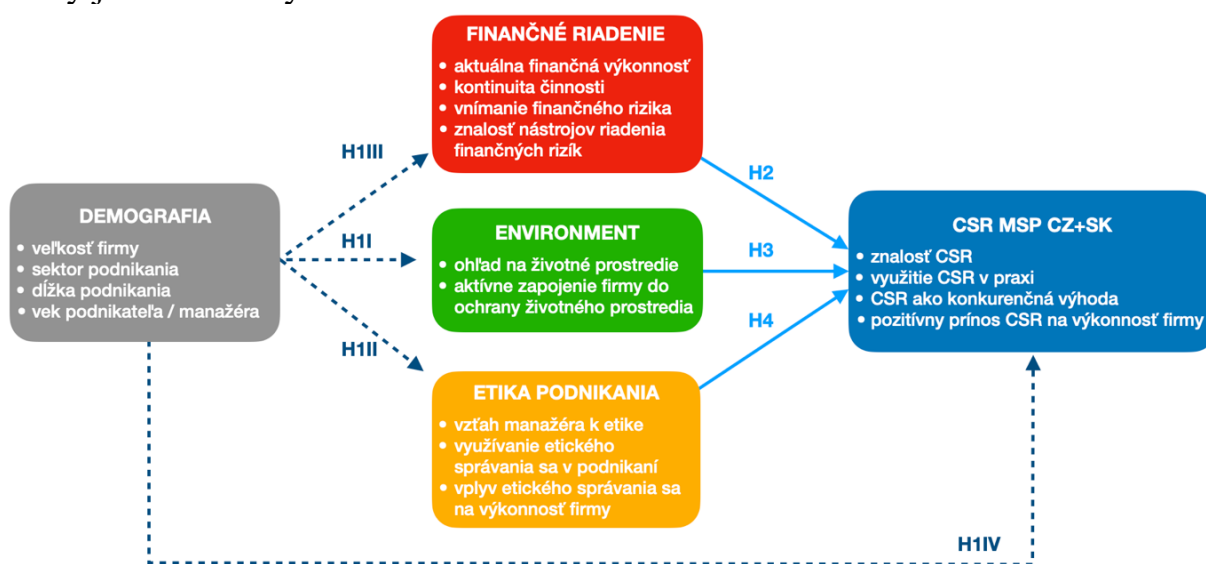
DEMOGRAFIA
• veľkosť firmy
• sektor podnikania
• dĺžka podnikania
• vek podnikateľa / manažéra

H1III

H1I

H1II

FINANČNÉ RIADENIE
• aktuálna finančná výkonnosť
• kontinuita činnosti
• vnímanie finančného rizika
• znalosť nástrojov riadenia finančných rizík

ENVIRONMENT
• ohľad na životné prostredie
• aktívne zapojenie firmy do ochrany životného prostredia

ETIKA PODNIKANIA
• vzťah manažéra k etike
• využívanie etického správania sa v podnikaní
• vplyv etického správania sa na výkonnosť firmy

H2

H3

H4

CSR MSP CZ+SK
• znalosť CSR
• využitie CSR v praxi
• CSR ako konkurenčná výhoda
• pozitívny prínos CSR na výkonnosť firmy

H1IV